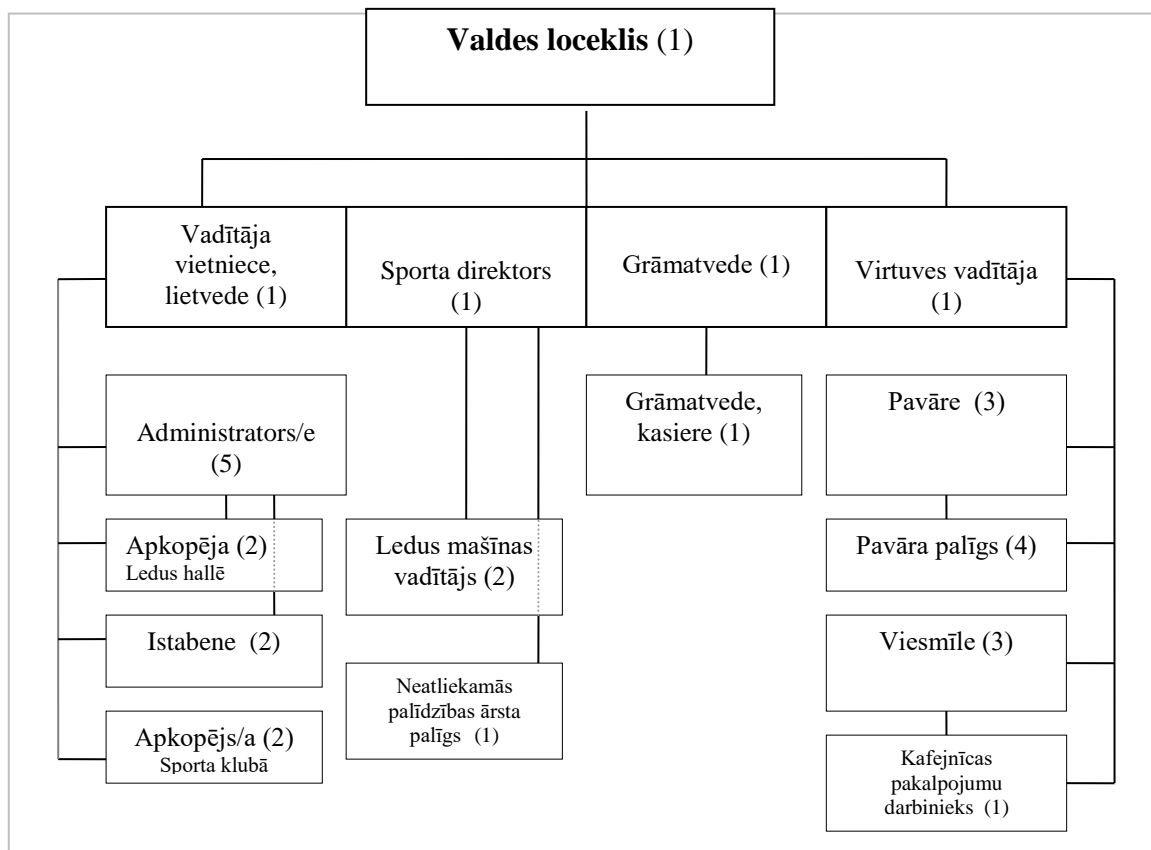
Valdes loceklis (1)

Vadītāja vietniece, lietvede (1)

Sporta direktors (1)

Grāmatvede (1)

Virtuves vadītāja (1)

Administrators/e (5)

Apkopēja (2)
Ledus hallē

Istabene (2)

Apkopējs/a (2)
Sporta klubā

Ledus mašīnas vadītājs (2)

Neatliekamās palīdzības ārsta palīgs (1)

Grāmatvede, kasiere (1)

Pavāre (3)

Pavāra palīgs (4)

Viesmīle (3)

Kafejnīcas pakalpojumu darbinieks (1)